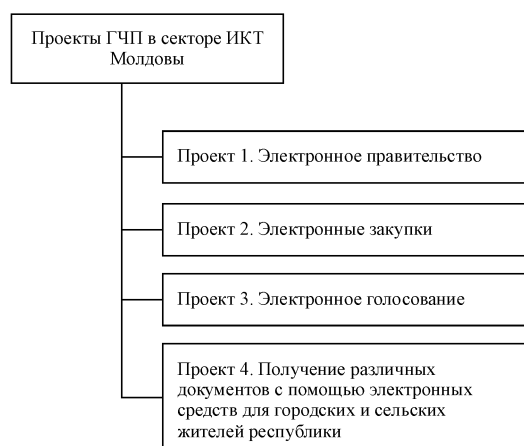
Проекты ГЧП в секторе ИКТ Молдовы

Проект 1. Электронное правительство

Проект 2. Электронные закупки

Проект 3. Электронное голосование

Проект 4. Получение различных документов с помощью электронных средств для городских и сельских жителей республики